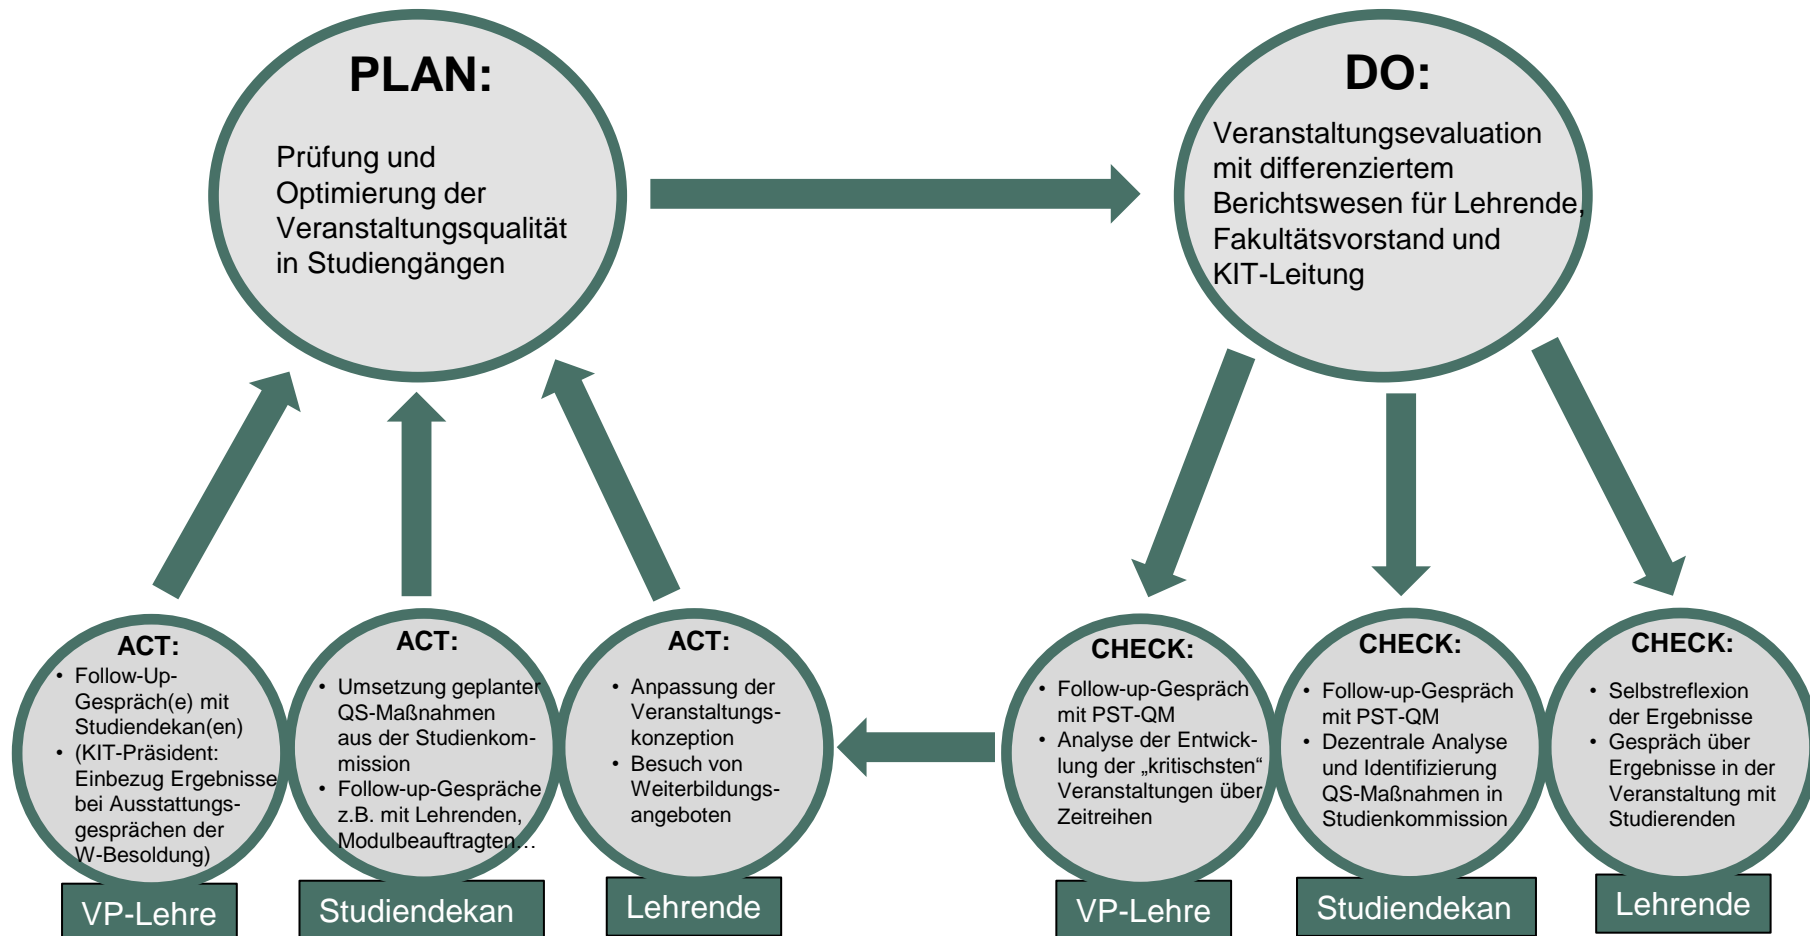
PLAN:

Prüfung und Optimierung der Veranstaltungsqualität in Studiengängen

DO:

Veranstaltungsevaluation mit differenziertem Berichtswesen für Lehrende, Fakultätsvorstand und KIT-Leitung

ACT:
- Follow-Up-Gespräch(e) mit Studiendekan(en)
- (KIT-Präsident: Einbezug Ergebnisse bei Ausstattungsgesprächen der W-Besoldung)

VP-Lehre

ACT:
- Umsetzung geplanter QS-Maßnahmen aus der Studienkommission
- Follow-up-Gespräche z.B. mit Lehrenden, Modulbeauftragten…

Studiendekan

ACT:
- Anpassung der Veranstaltungskonzeption
- Besuch von Weiterbildungsangeboten

Lehrende

CHECK:
- Follow-up-Gespräch mit PST-QM
- Analyse der Entwicklung der „kritischsten" Veranstaltungen über Zeitreihen

VP-Lehre

CHECK:
- Follow-up-Gespräch mit PST-QM
- Dezentrale Analyse und Identifizierung QS-Maßnahmen in Studienkommission

Studiendekan

CHECK:
- Selbstreflexion der Ergebnisse
- Gespräch über Ergebnisse in der Veranstaltung mit Studierenden

Lehrende